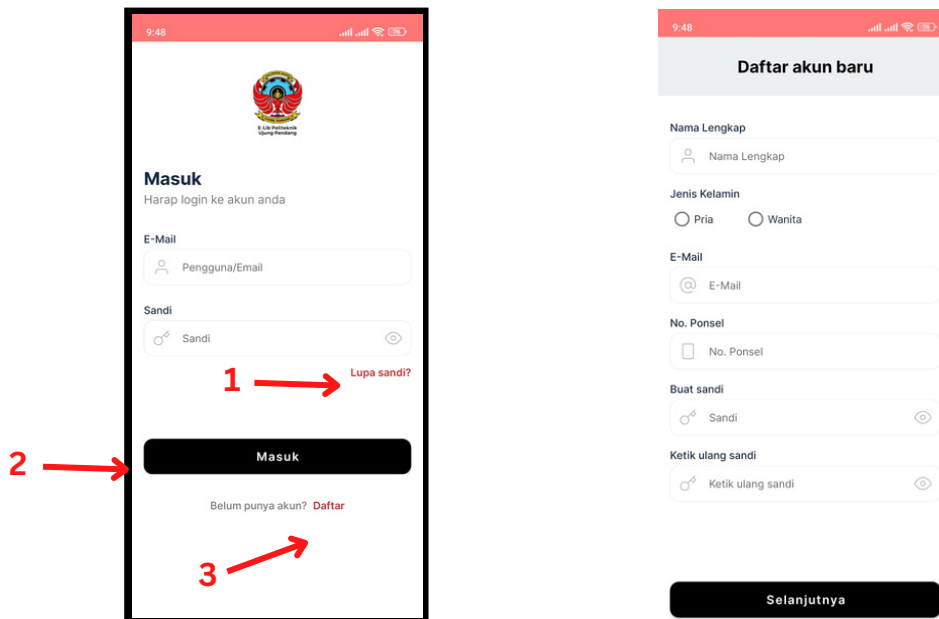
9:48

E-Lib Politeknik Ujung Pandang

Masuk
Harap login ke akun anda

E-Mail
Pengguna/Email

Sandi
Sandi

1
Lupa sandi?

2
Masuk

Belum punya akun? Daftar

3

9:48

Daftar akun baru

Nama Lengkap
Nama Lengkap

Jenis Kelamin
Pria
Wanita

E-Mail
E-Mail

No. Ponsel
No. Ponsel

Buat sandi
Sandi

Ketik ulang sandi
Ketik ulang sandi

Selanjutnya